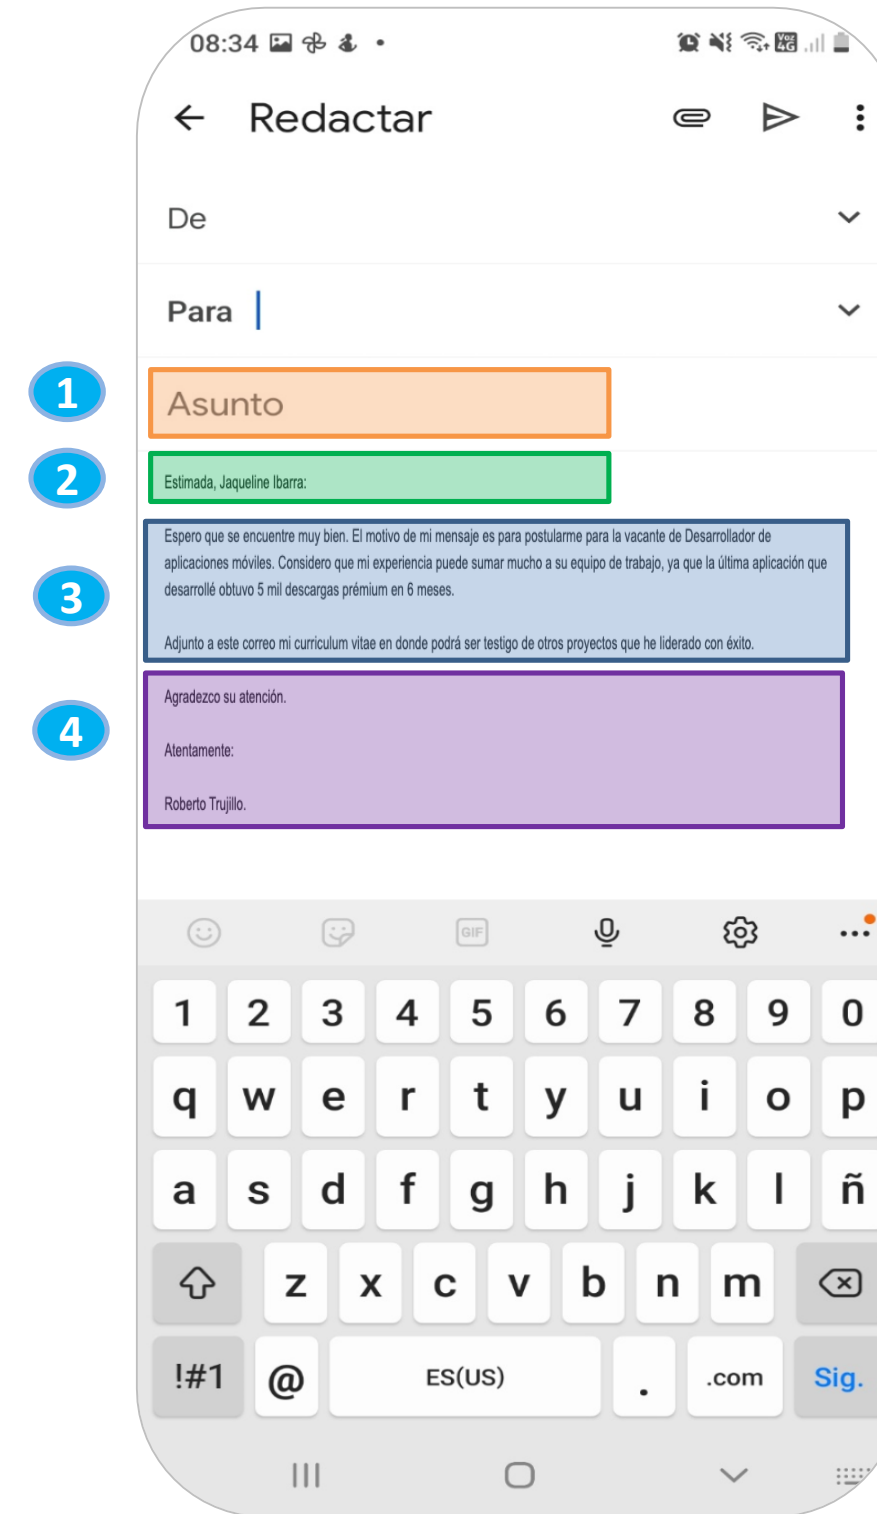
08:34

Redactar

De

Para

1

Asunto

2

Estimada, Jaqueline Ibarra:

3

Espero que se encuentre muy bien. El motivo de mi mensaje es para postularme para la vacante de Desarrollador de aplicaciones móviles. Considero que mi experiencia puede sumar mucho a su equipo de trabajo, ya que la última aplicación que desarrollé obtuvo 5 mil descargas prémium en 6 meses.

Adjunto a este correo mi currículum vitae en donde podrá ser testigo de otros proyectos que he liderado con éxito.

4

Agradezco su atención.

Atentamente:

Roberto Trujillo.

GIF

1 2 3 4 5 6 7 8 9 0
q w e r t y u i o p
a s d f g h j k l ñ
z x c v b n m
!#1 @ ES(US) . .com Sig.